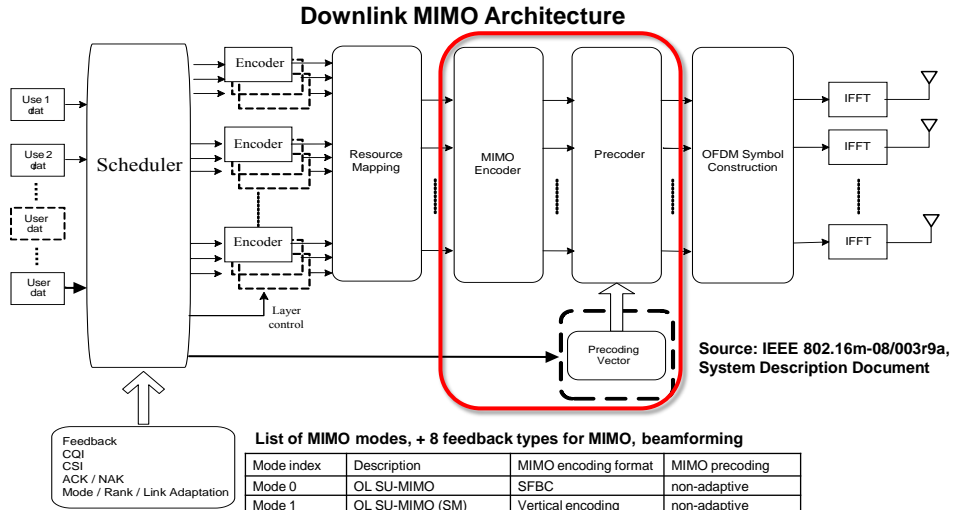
Downlink MIMO Architecture

Use 1 dat

Use 2 dat

User dat

User dat

Scheduler

Encoder

Encoder

Encoder

Layer control

Resource Mapping

MIMO Encoder

Precoder

Precoding Vector

OFDM Symbol Construction

IFFT

IFFT

IFFT

Source: IEEE 802.16m-08/003r9a, System Description Document

Feedback
CQI
CSI
ACK / NAK
Mode / Rank / Link Adaptation

List of MIMO modes, + 8 feedback types for MIMO, beamforming

| Mode index | Description | MIMO encoding format | MIMO precoding |
|---|---|---|---|
| Mode 0 | OL SU-MIMO | SFBC | non-adaptive |
| Mode 1 | OL SU-MIMO (SM) | Vertical encoding | non-adaptive |